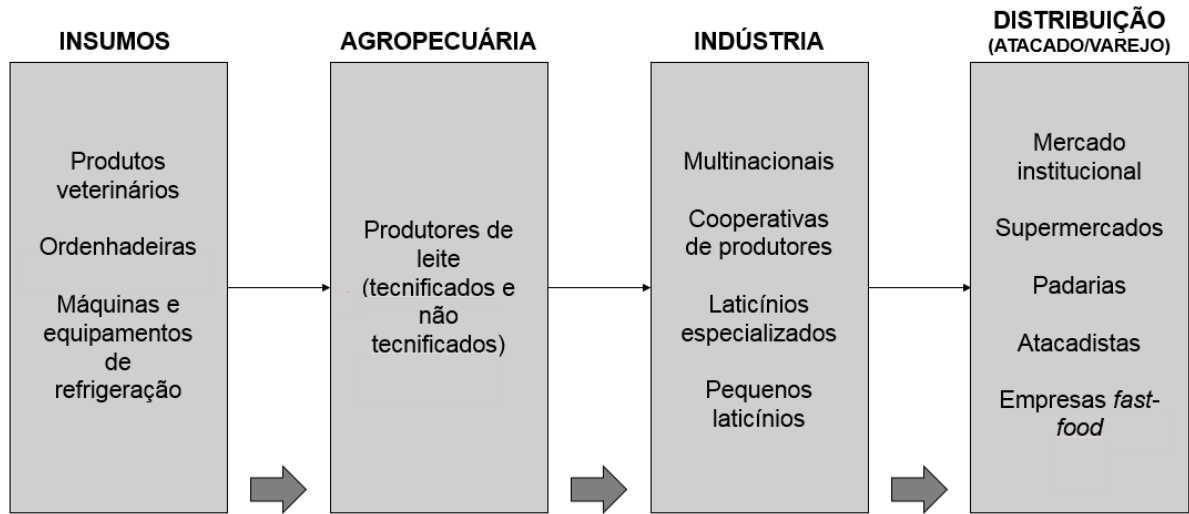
INSUMOS

Produtos veterinários

Ordenhadeiras

Máquinas e equipamentos de refrigeração

AGROPECUÁRIA

Produtores de leite (tecnificados e não tecnificados)

INDÚSTRIA

Multinacionais

Cooperativas de produtores

Laticínios especializados

Pequenos laticínios

DISTRIBUIÇÃO
(ATACADO/VAREJO)

Mercado institucional

Supermercados

Padarias

Atacadistas

Empresas fast-food